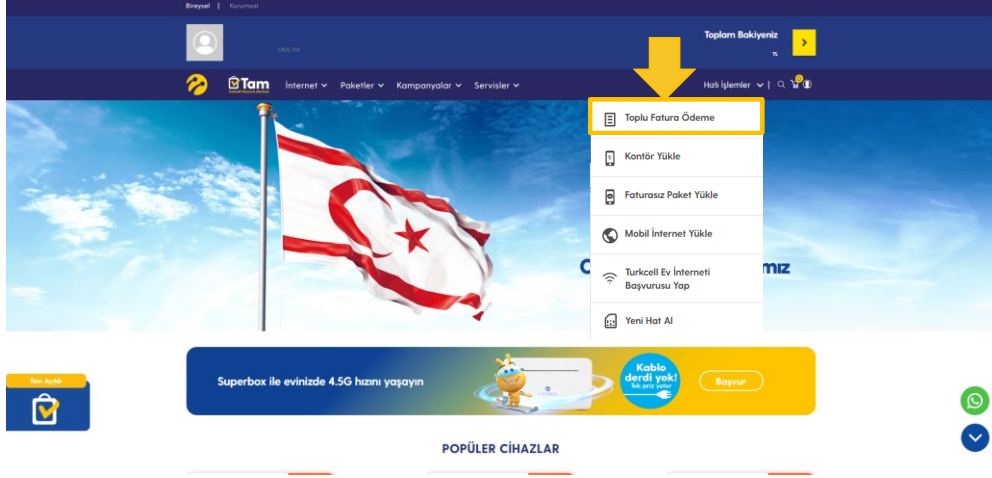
Bireysel | Kurumsal

Çıkış Yap

Toplam Bakiyeniz
₺

Tam

İnternet Paketler Kampanyalar Servisler

Hızlı İşlemler

Toplu Fatura Ödeme

Kontör Yükle

Faturasız Paket Yükle

Mobil İnternet Yükle

Turkcell Ev İnterneti Başvurusu Yap

Yeni Hat Al

C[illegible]mız

Tam Açıldı

Superbox ile evinizde 4.5G hızını yaşayın

Kablo derdi yok!
Tak prize yeter

Başvur

POPÜLER CİHAZLAR